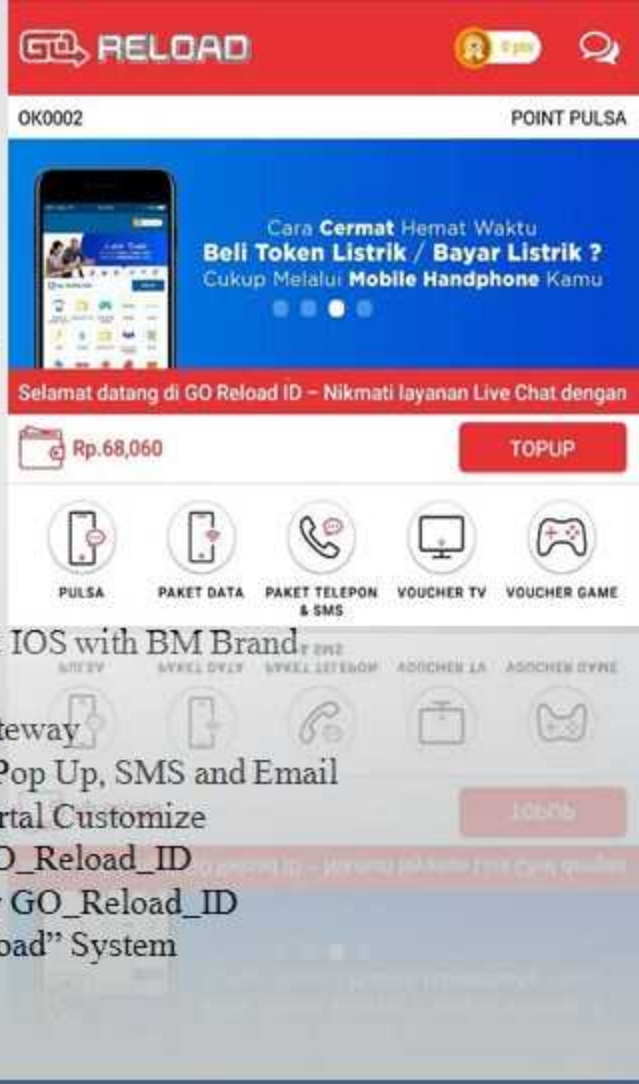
GO RELOAD

0 pts

OK0002

POINT PULSA

Cara Cermat Hemat Waktu
Beli Token Listrik / Bayar Listrik ?
Cukup Melalui Mobile Handphone Kamu

Selamat datang di GO Reload ID – Nikmati layanan Live Chat dengan

Rp.68,060

TOPUP

PULSA

PAKET DATA

PAKET TELEPON & SMS

VOUCHER TV

VOUCHER GAME

IOS with BM Brand

teway
Pop Up, SMS and Email
rtal Customize
O_Reload_ID
GO_Reload_ID
oad" System